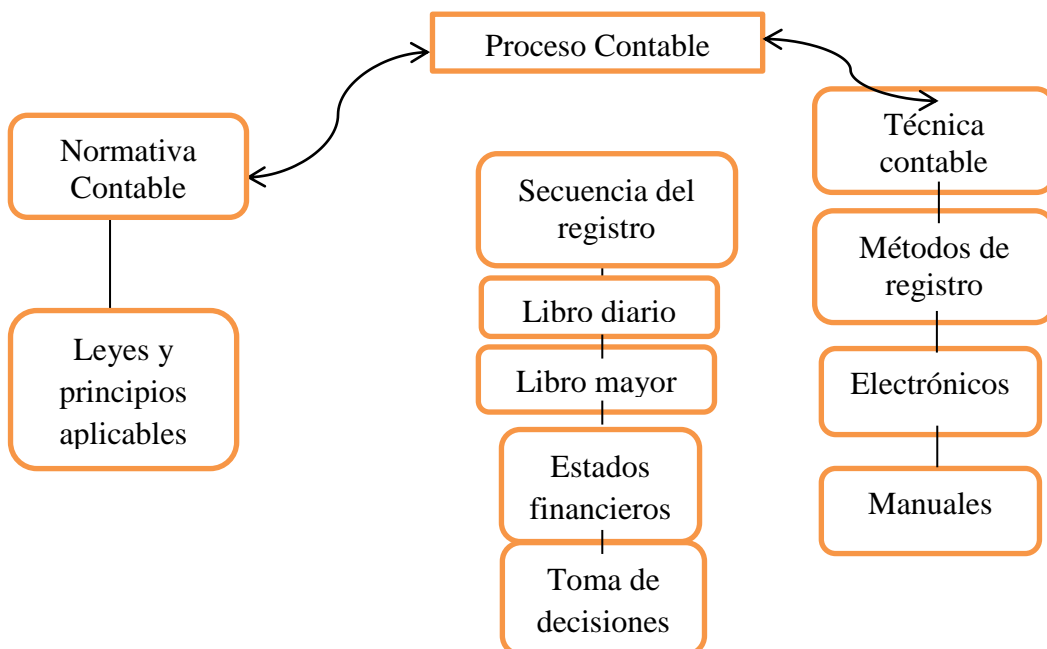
Proceso Contable

Normativa Contable

Leyes y principios aplicables

Secuencia del registro

Libro diario

Libro mayor

Estados financieros

Toma de decisiones

Técnica contable

Métodos de registro

Electrónicos

Manuales